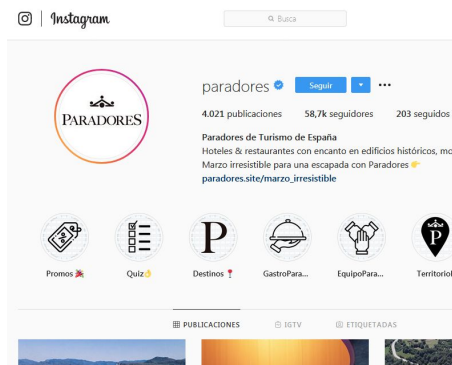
Instagram

Busca

paradores

Seguir

PARADORES

4.021 publicaciones 58,7k seguidores 203 seguidos

Paradores de Turismo de España
Hoteles & restaurantes con encanto en edificios históricos, mo
Marzo irresistible para una escapada con Paradores 👉
paradores.site/marzo_irresistible

P

P

Promos 🎉 Quiz👌 Destinos 📍 GastroPara... EquipoPara... Territorio

PUBLICACIONES IGTV ETIQUETADAS